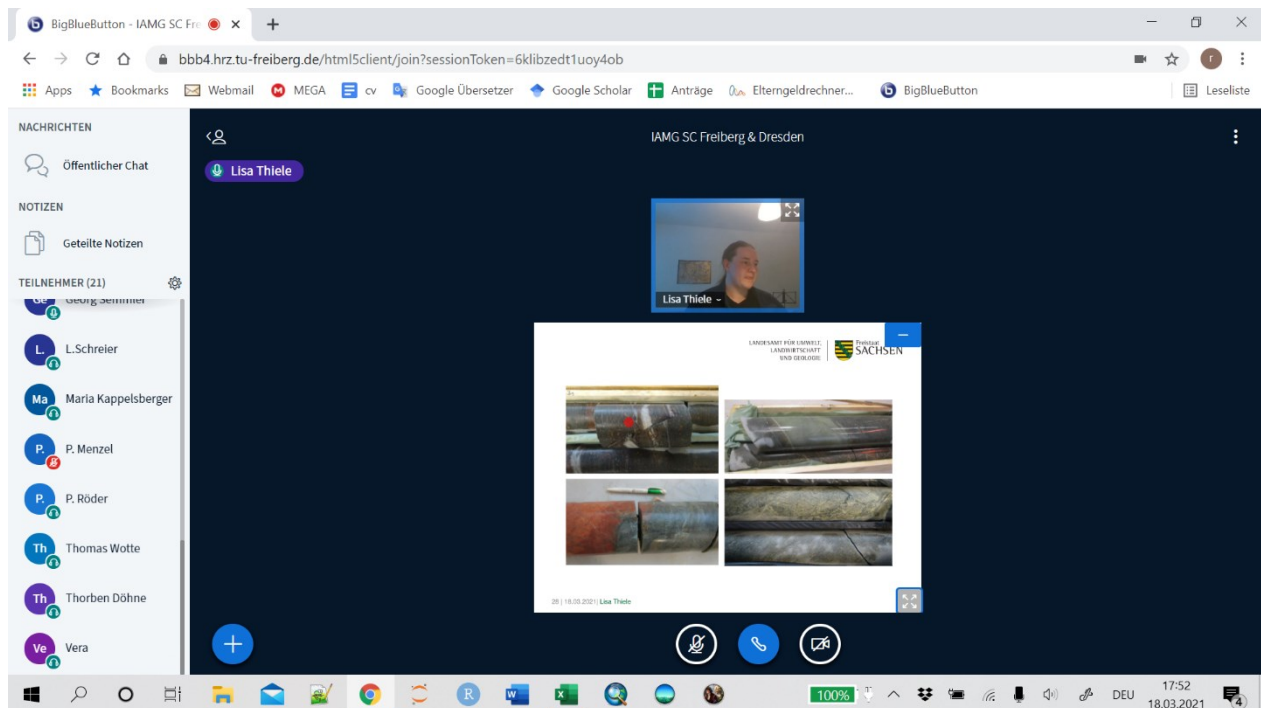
BigBlueButton - IAMG SC Fre

bbb4.hrz.tu-freiberg.de/html5client/join?sessionToken=6klibzedt1uoy4ob

Apps Bookmarks Webmail MEGA cv Google Übersetzer Google Scholar Anträge Elterngeldrechner... BigBlueButton Leseliste

NACHRICHTEN

Öffentlicher Chat

NOTIZEN

Geteilte Notizen

TEILNEHMER (21)

Georg Semmler

L. L.Schreier

Ma Maria Kappelsberger

P. P. Menzel

P. P. Röder

Th Thomas Wotte

Th Thorben Döhne

Ve Vera

IAMG SC Freiberg & Dresden

Lisa Thiele

Lisa Thiele

LANDESAMT FÜR UMWELT, LANDWIRTSCHAFT UND GEOLOGIE

Freistaat SACHSEN

28 | 18.03.2021 | Lisa Thiele

100%

DEU

17:52
18.03.2021

4